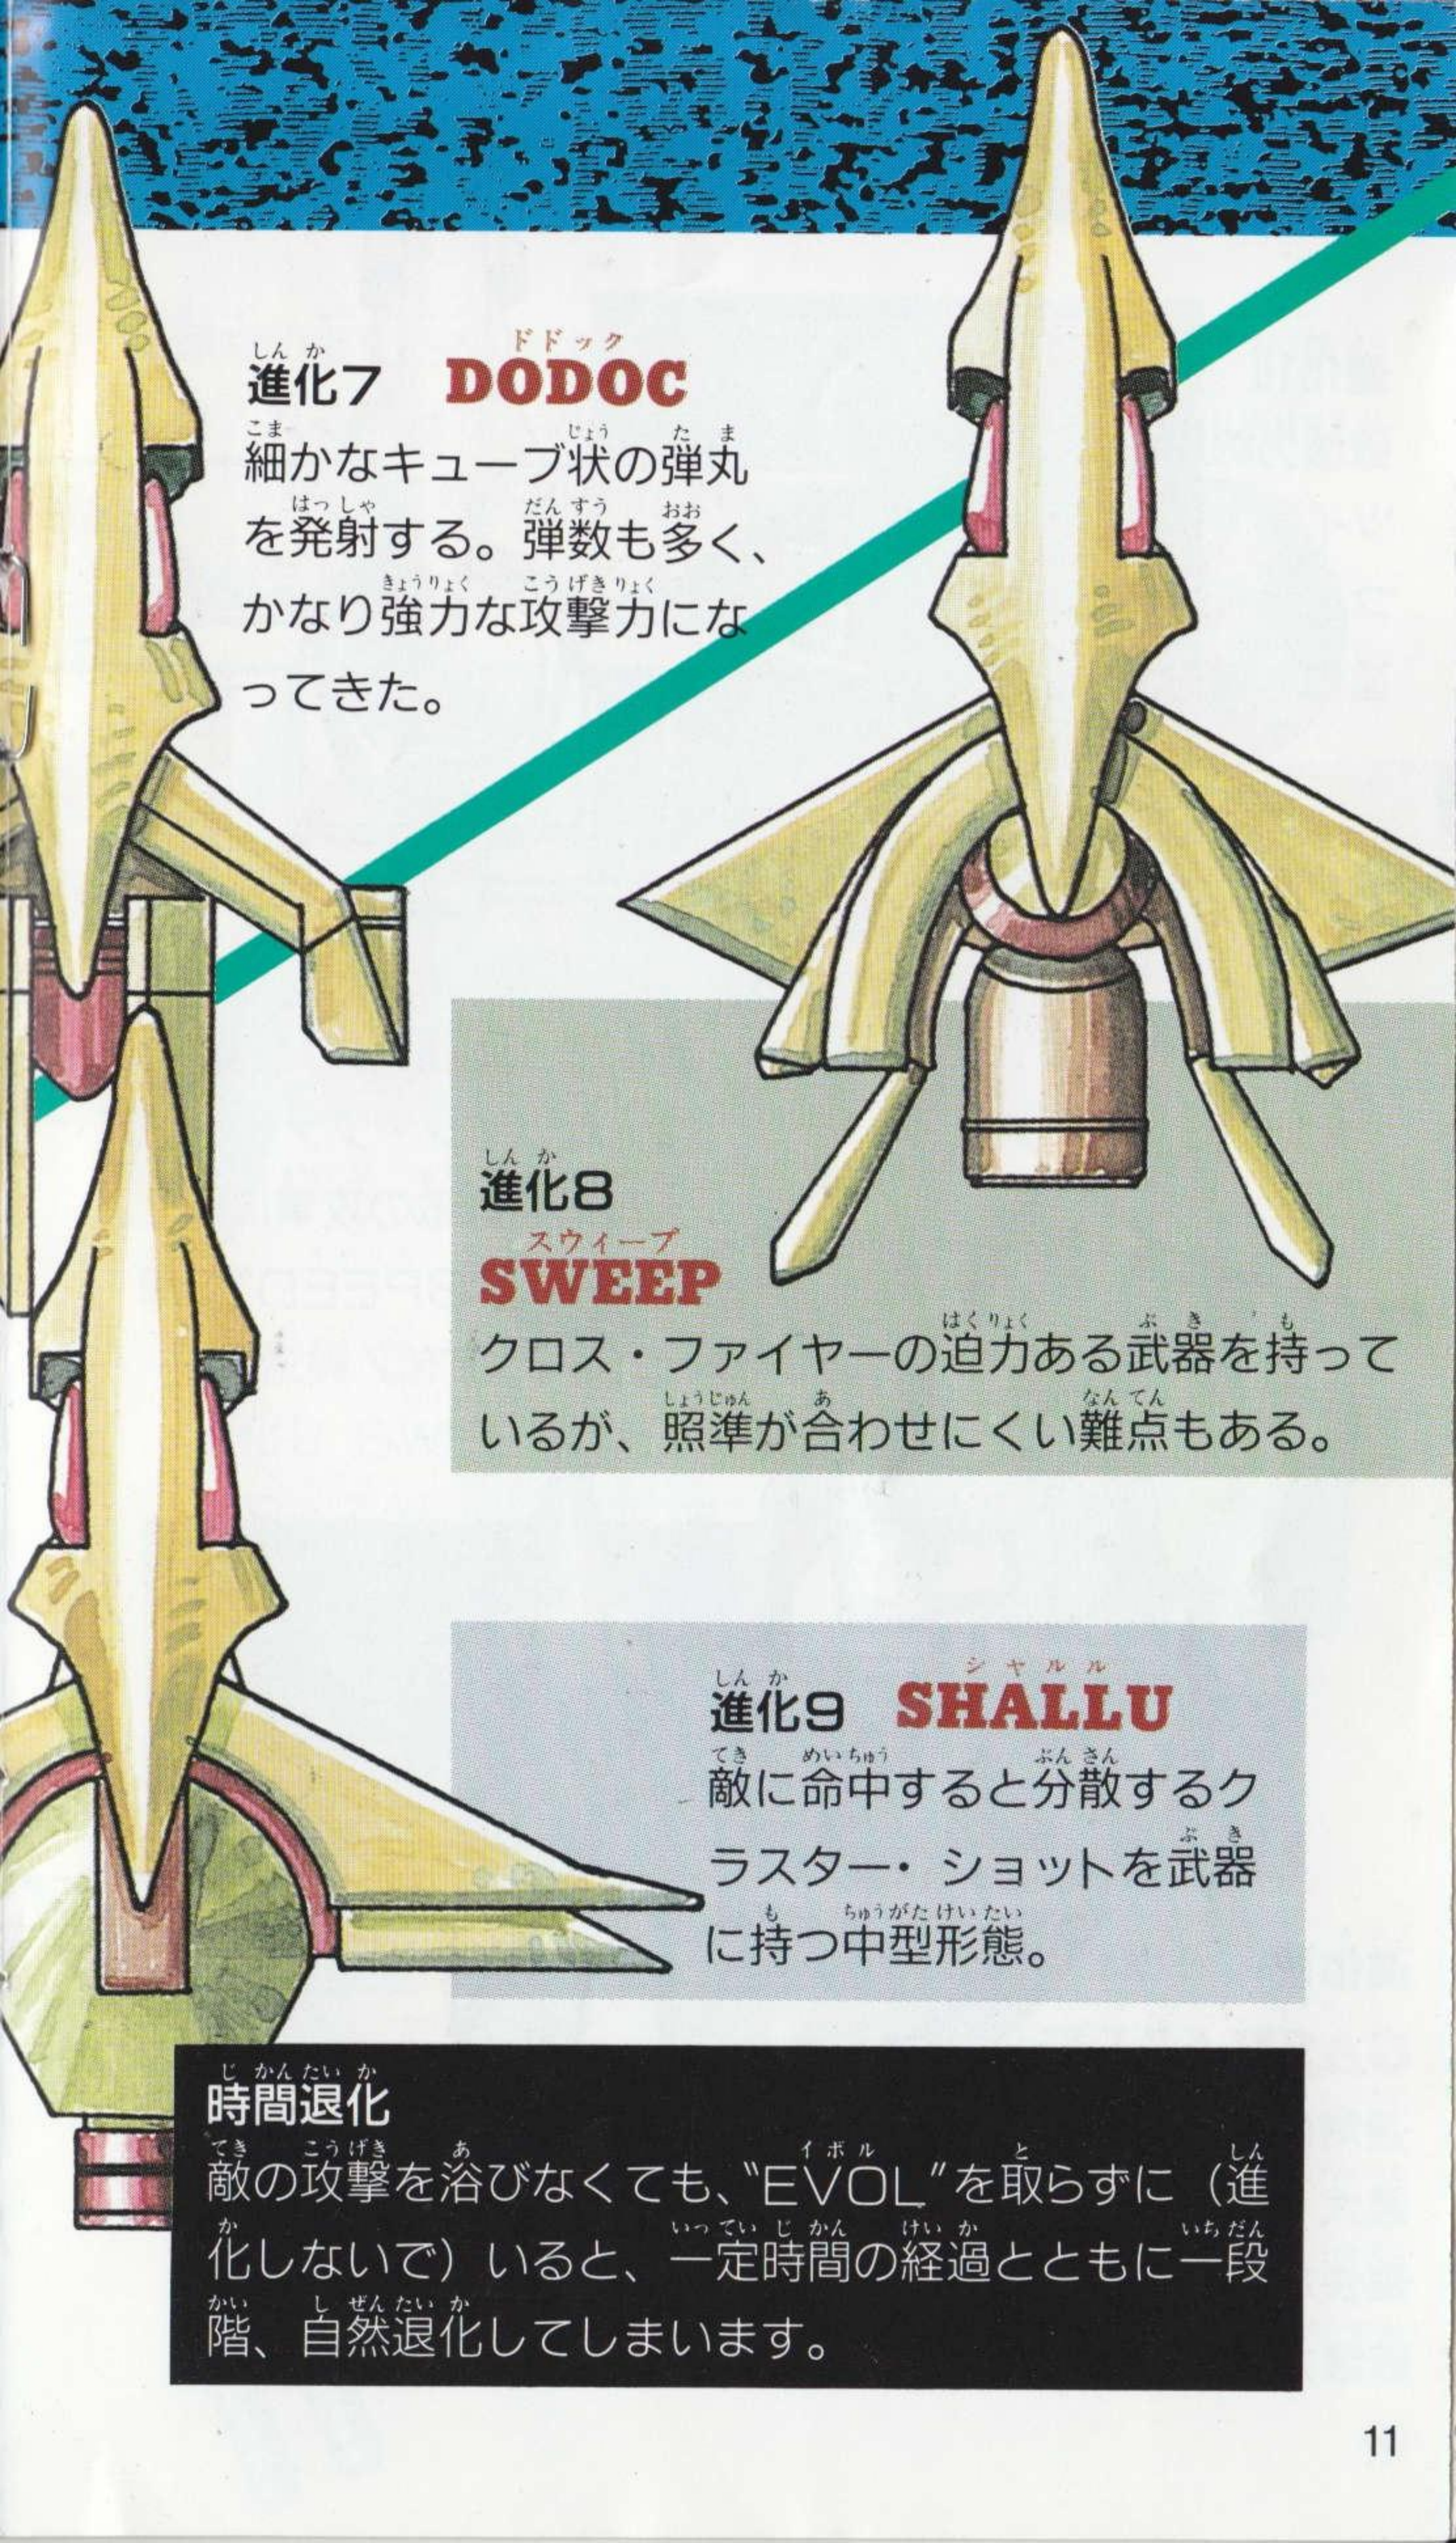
しんか　ドドック
進化7　DODOC
細かなキューブ状の弾丸を発射する。弾数も多く、かなり強力な攻撃力になってきた。

しんか
進化8
スウィーブ
SWEEP
クロス・ファイヤーの迫力ある武器を持っているが、照準が合わせにくい難点もある。

しんか　シャルル
進化9　SHALLU
敵に命中すると分散するクラスター・ショットを武器に持つ中型形態。

じかんたいか
時間退化
敵の攻撃を浴びなくても、"EVOL"を取らずに（進化しないで）いると、一定時間の経過とともに一段階、自然退化してしまいます。

11